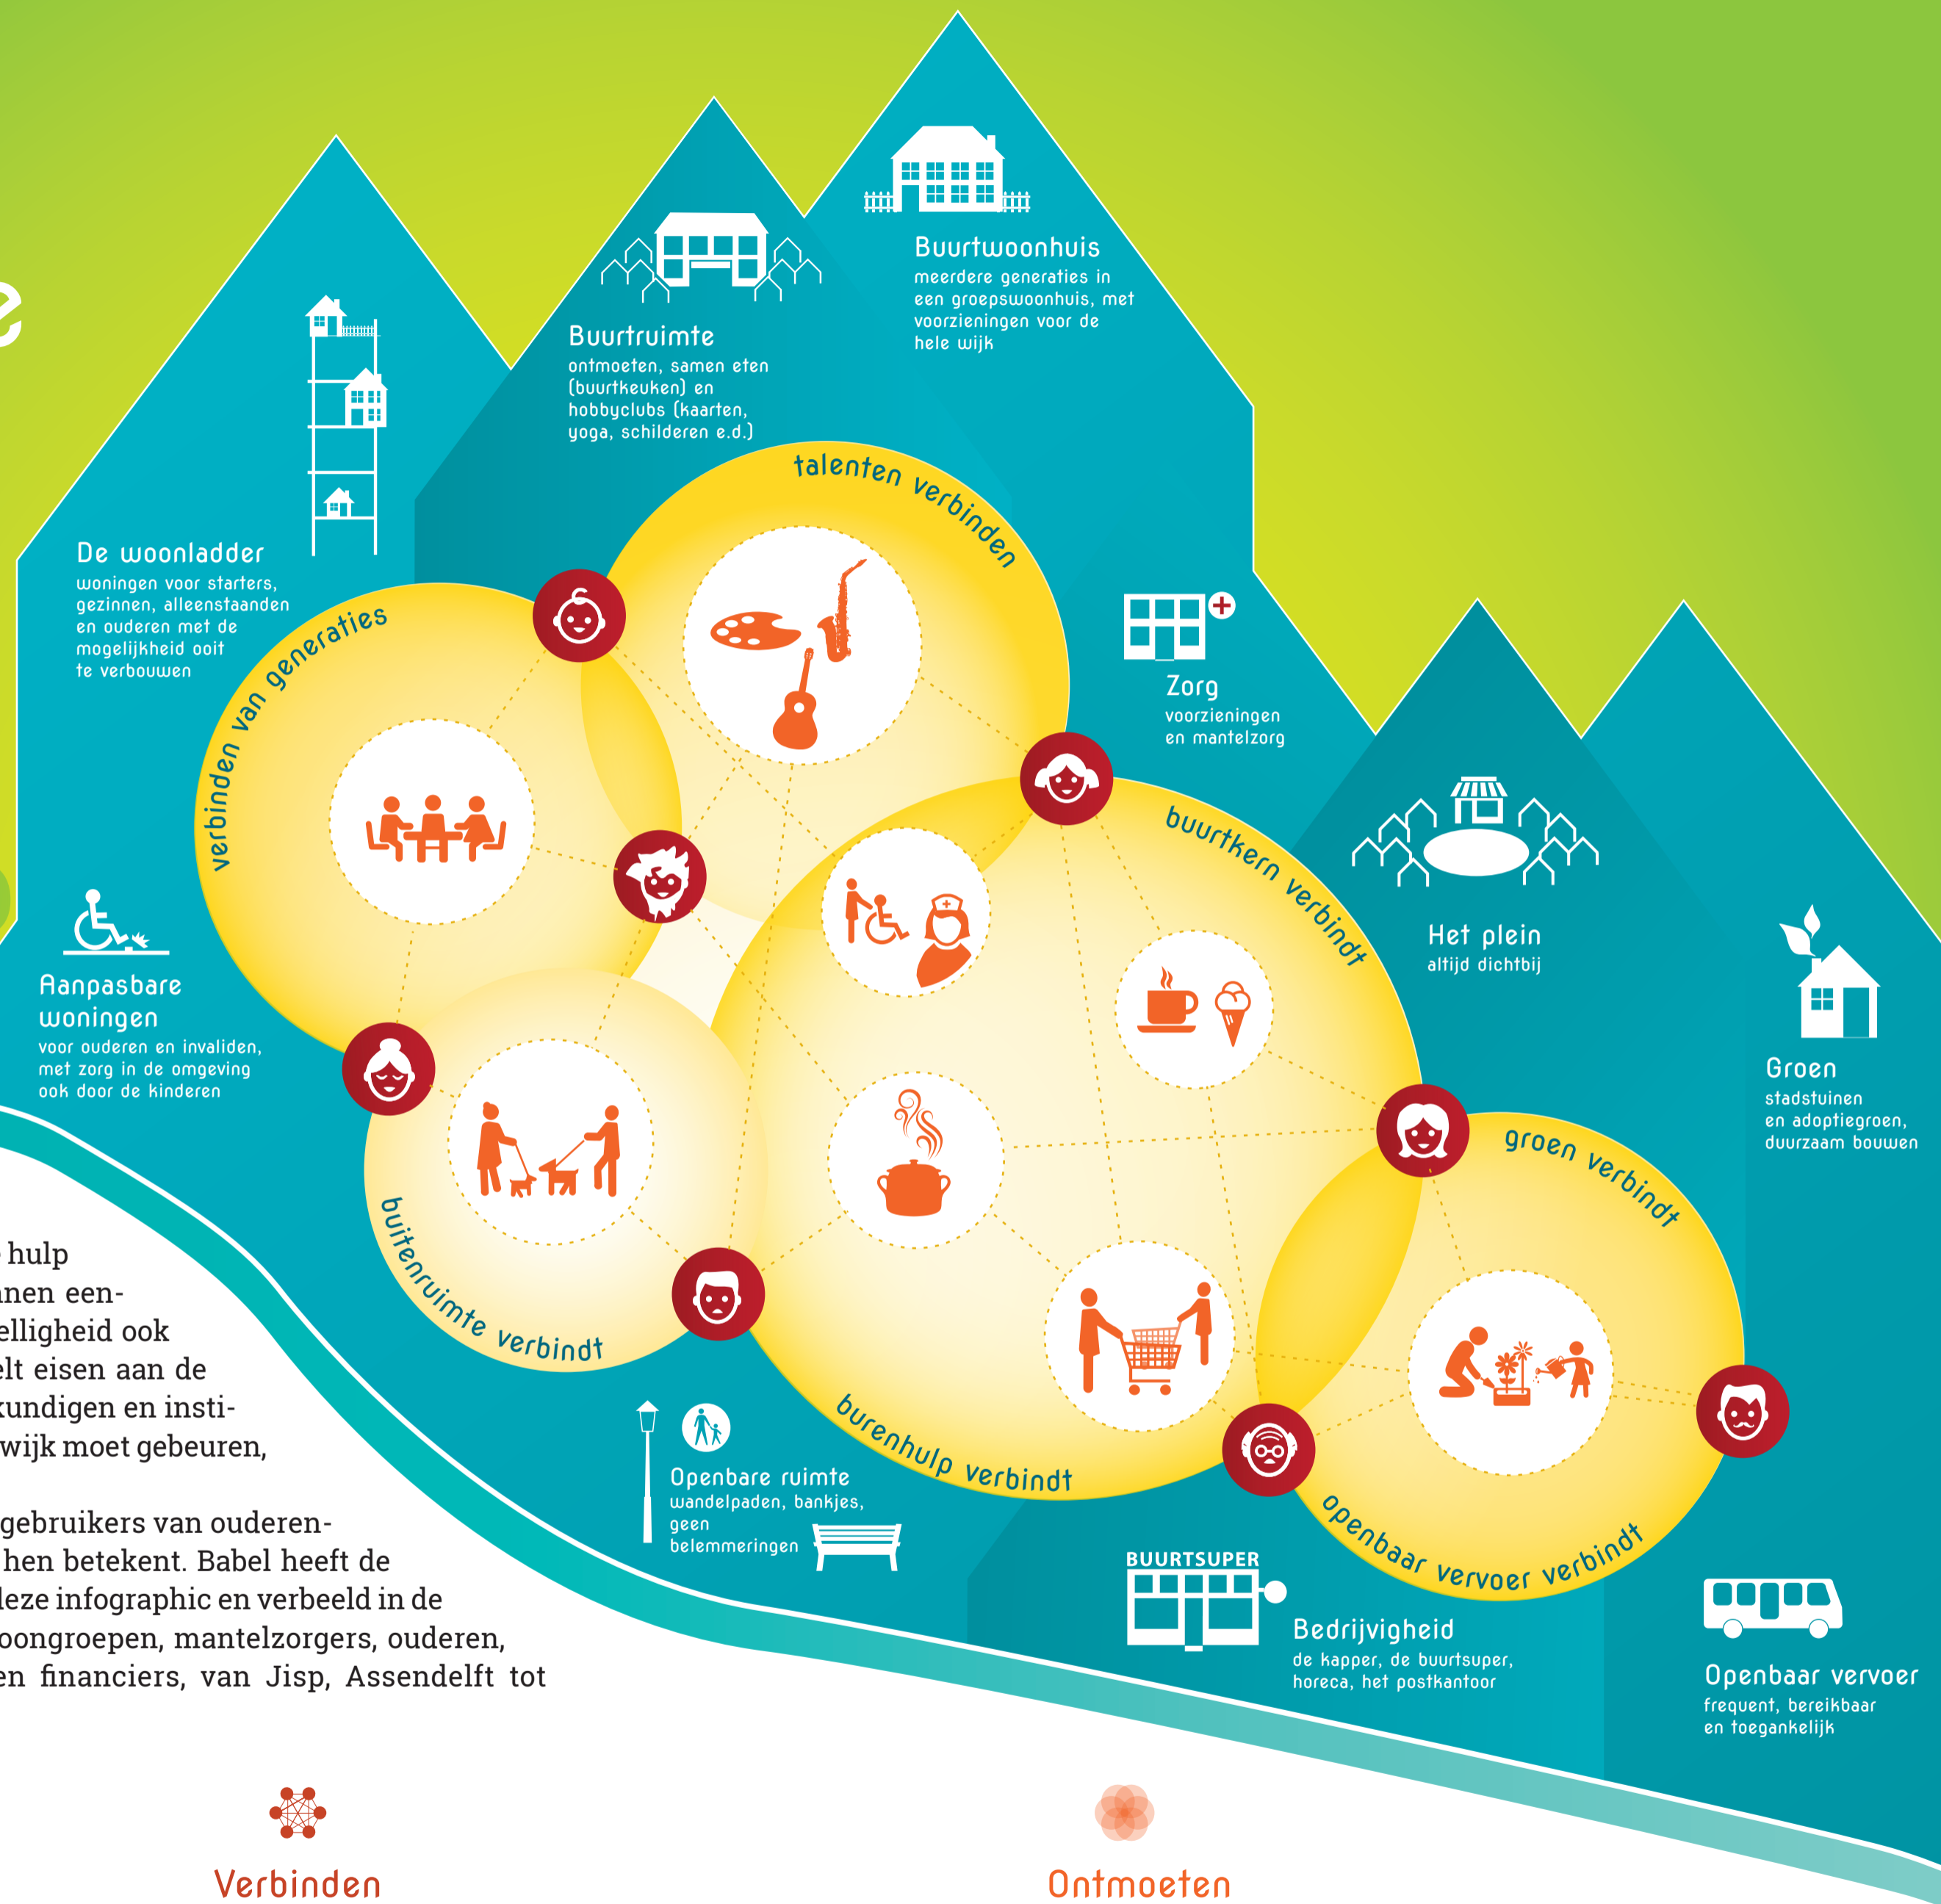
e

Buurtwoonhuis
meerdere generaties in een groepswoonhuis, met voorzieningen voor de hele wijk

Buurtruimte
ontmoeten, samen eten (buurtkeuken) en hobbyclubs (kaarten, yoga, schilderen e.d.)

De woonladder
woningen voor starters, gezinnen, alleenstaanden en ouderen met de mogelijkheid ooit te verbouwen

talenten verbinden

verbinden van generaties

Zorg
voorzieningen en mantelzorg

buurtkern verbindt

Het plein
altijd dichtbij

Aanpasbare woningen
voor ouderen en invaliden, met zorg in de omgeving ook door de kinderen

Groen
stadstuinen en adoptiegroen, duurzaam bouwen

groen verbindt

buitenruimte verbindt

burenhulp verbindt

openbaar vervoer verbindt

Openbare ruimte
wandelpaden, bankjes, geen belemmeringen

BUURTSUPER

Bedrijvigheid
de kapper, de buurtsuper, horeca, het postkantoor

Openbaar vervoer
frequent, bereikbaar en toegankelijk

hulp
nen een-
elligheid ook
elt eisen aan de
kundigen en insti-
wijk moet gebeuren,

gebruikers van ouderen-
hen betekent. Babel heeft de
leze infographic en verbeeld in de
oongroepen, mantelzorgers, ouderen,
en financiers, van Jisp, Assendelft tot

Verbinden

Ontmoeten